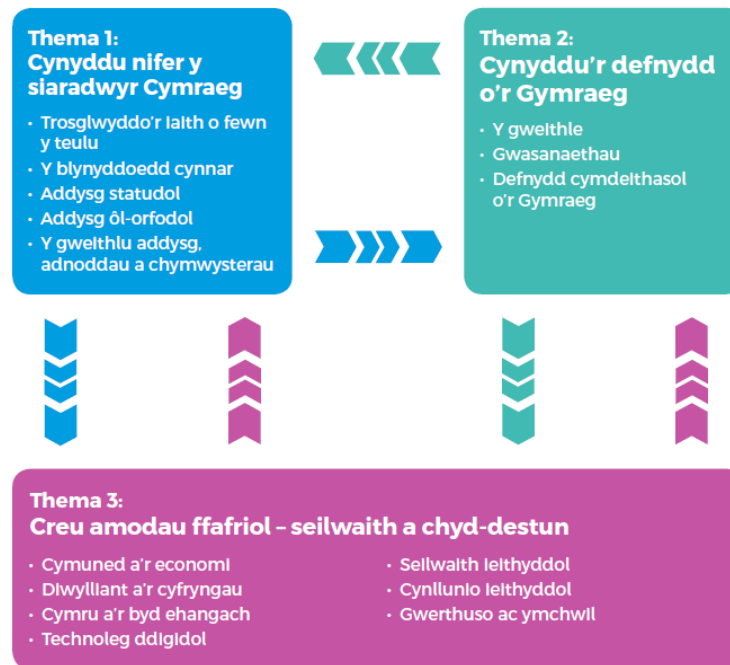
Thema 1:
Cynyddu nifer y siaradwyr Cymraeg

• Trosglwyddo'r iaith o fewn y teulu
• Y blynyddoedd cynnar
• Addysg statudol
• Addysg ôl-orfodol
• Y gweithlu addysg, adnoddau a chymwysterau

Thema 2:
Cynyddu'r defnydd o'r Gymraeg

• Y gweithle
• Gwasanaethau
• Defnydd cymdeithasol o'r Gymraeg

Thema 3:
Creu amodau ffafriol – seilwaith a chyd-destun

• Cymuned a'r economi
• Diwylliant a'r cyfryngau
• Cymru a'r byd ehangach
• Technoleg ddigidol

• Seilwaith ieithyddol
• Cynllunio ieithyddol
• Gwerthuso ac ymchwil